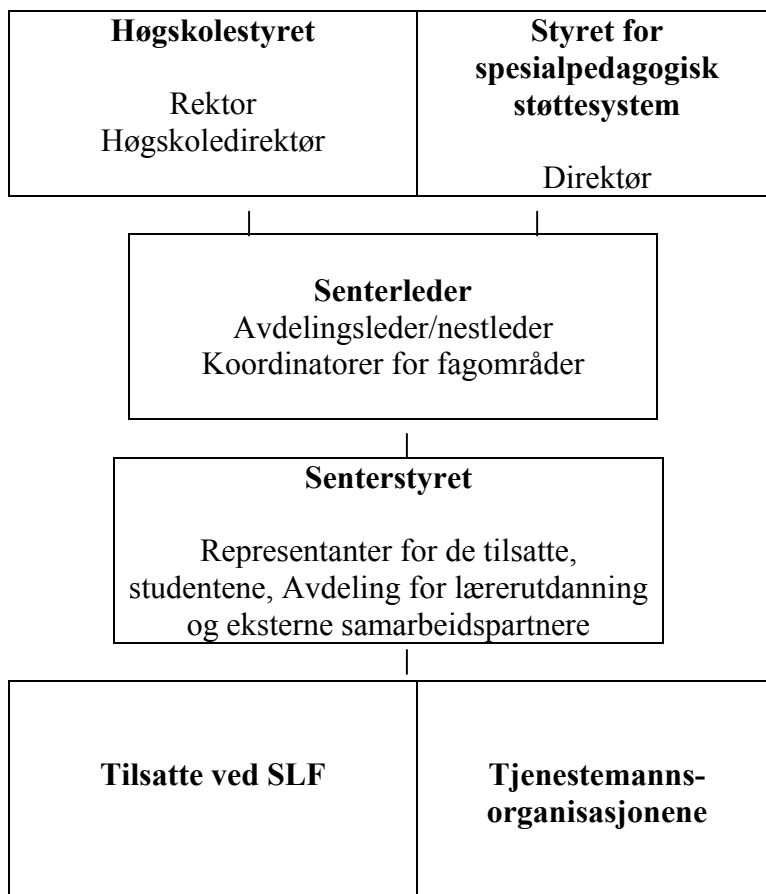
**Høgskolestyret**

Rektor
Høgskoledirektør

**Styret for spesialpedagogisk støttesystem**

Direktør

**Senterleder**
Avdelingsleder/nestleder
Koordinatorer for fagområder

**Senterstyret**

Representanter for de tilsatte, studentene, Avdeling for lærerutdanning og eksterne samarbeidspartnere

**Tilsatte ved SLF**

**Tjenestemanns-organisasjonene**